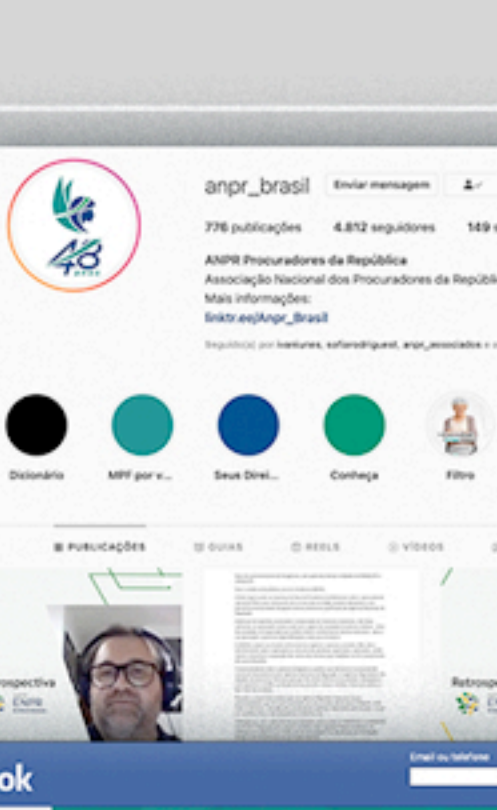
48 anos

anpr_brasil

Enviar mensagem

776 publicações 4.812 seguidores 149 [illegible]

ANPR Procuradores da República
Associação Nacional dos Procuradores da Repúbli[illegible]
Mais informações:
linktr.ee/Anpr_Brasil

Seguido(a) por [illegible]

Dicionário MPF por v... Seus Direi... Conheça Filtro

PUBLICAÇÕES GUIAS REELS VÍDEOS

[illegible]rospectiva

Retrosp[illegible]

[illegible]ok

Email ou telefone